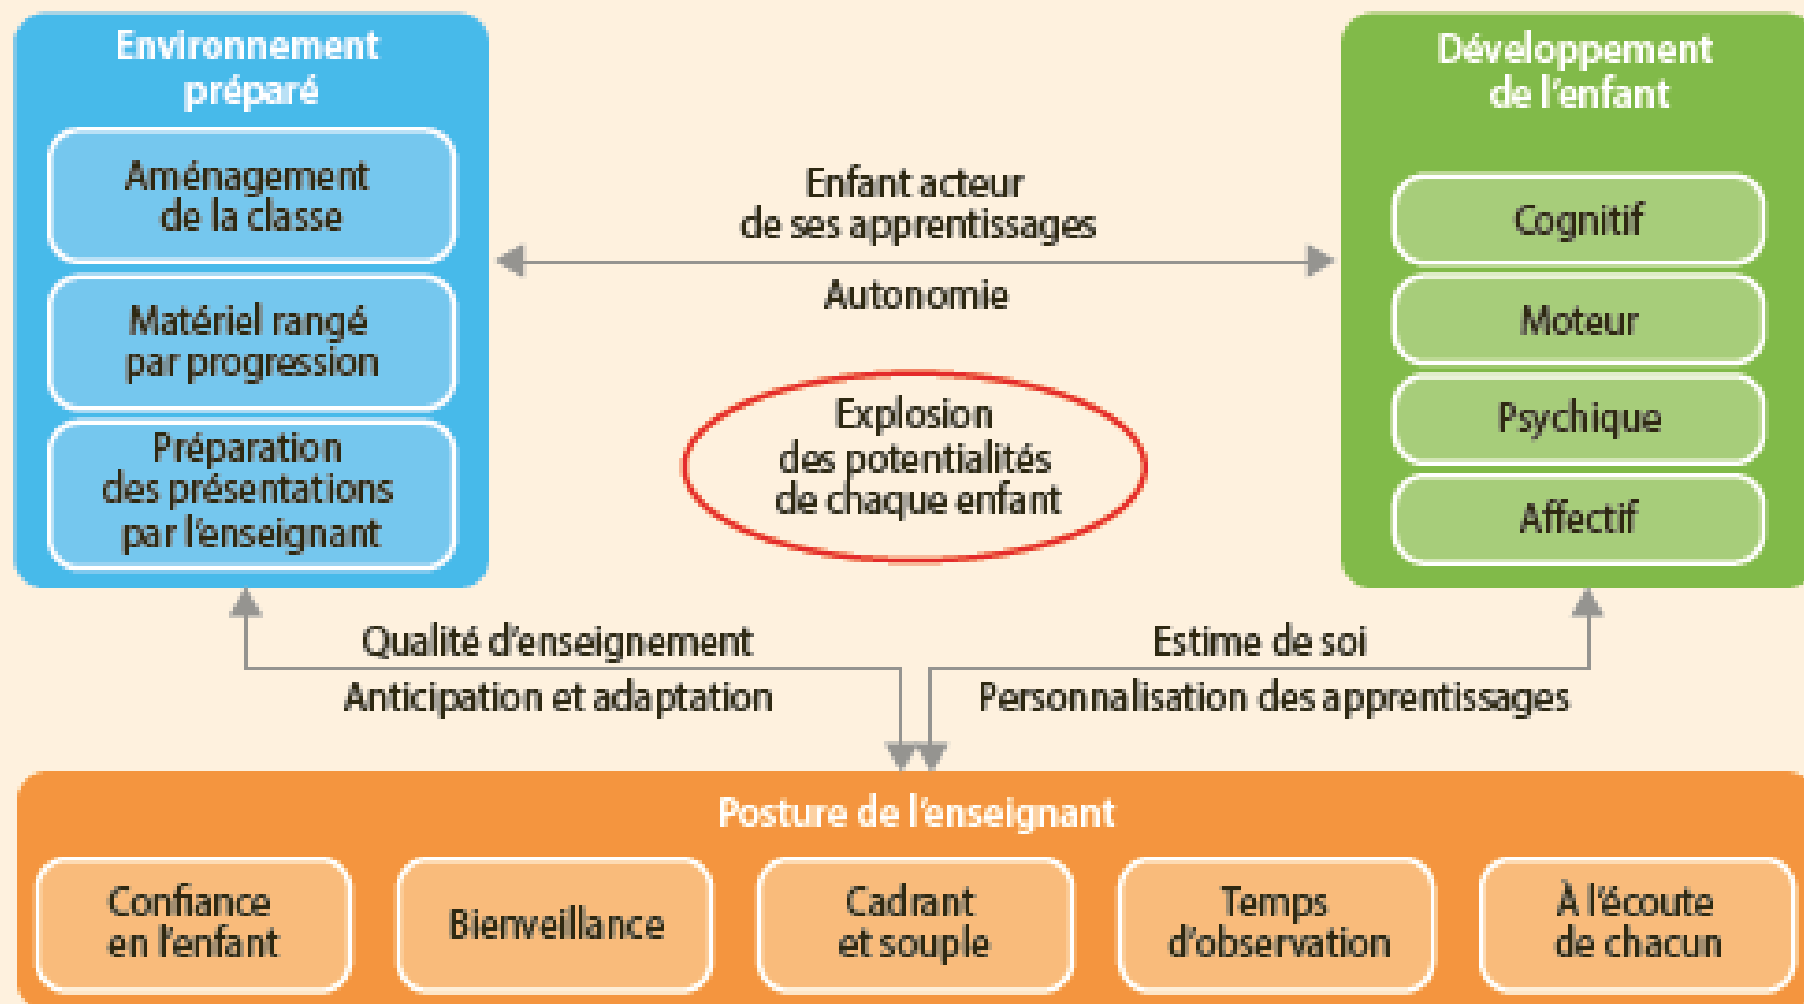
Environnement préparé

Aménagement de la classe

Matériel rangé par progression

Préparation des présentations par l'enseignant

Enfant acteur de ses apprentissages

Autonomie

Explosion des potentialités de chaque enfant

Développement de l'enfant

Cognitif

Moteur

Psychique

Affectif

Qualité d'enseignement

Anticipation et adaptation

Estime de soi

Personnalisation des apprentissages

Posture de l'enseignant

Confiance en l'enfant

Bienveillance

Cadrant et souple

Temps d'observation

À l'écoute de chacun